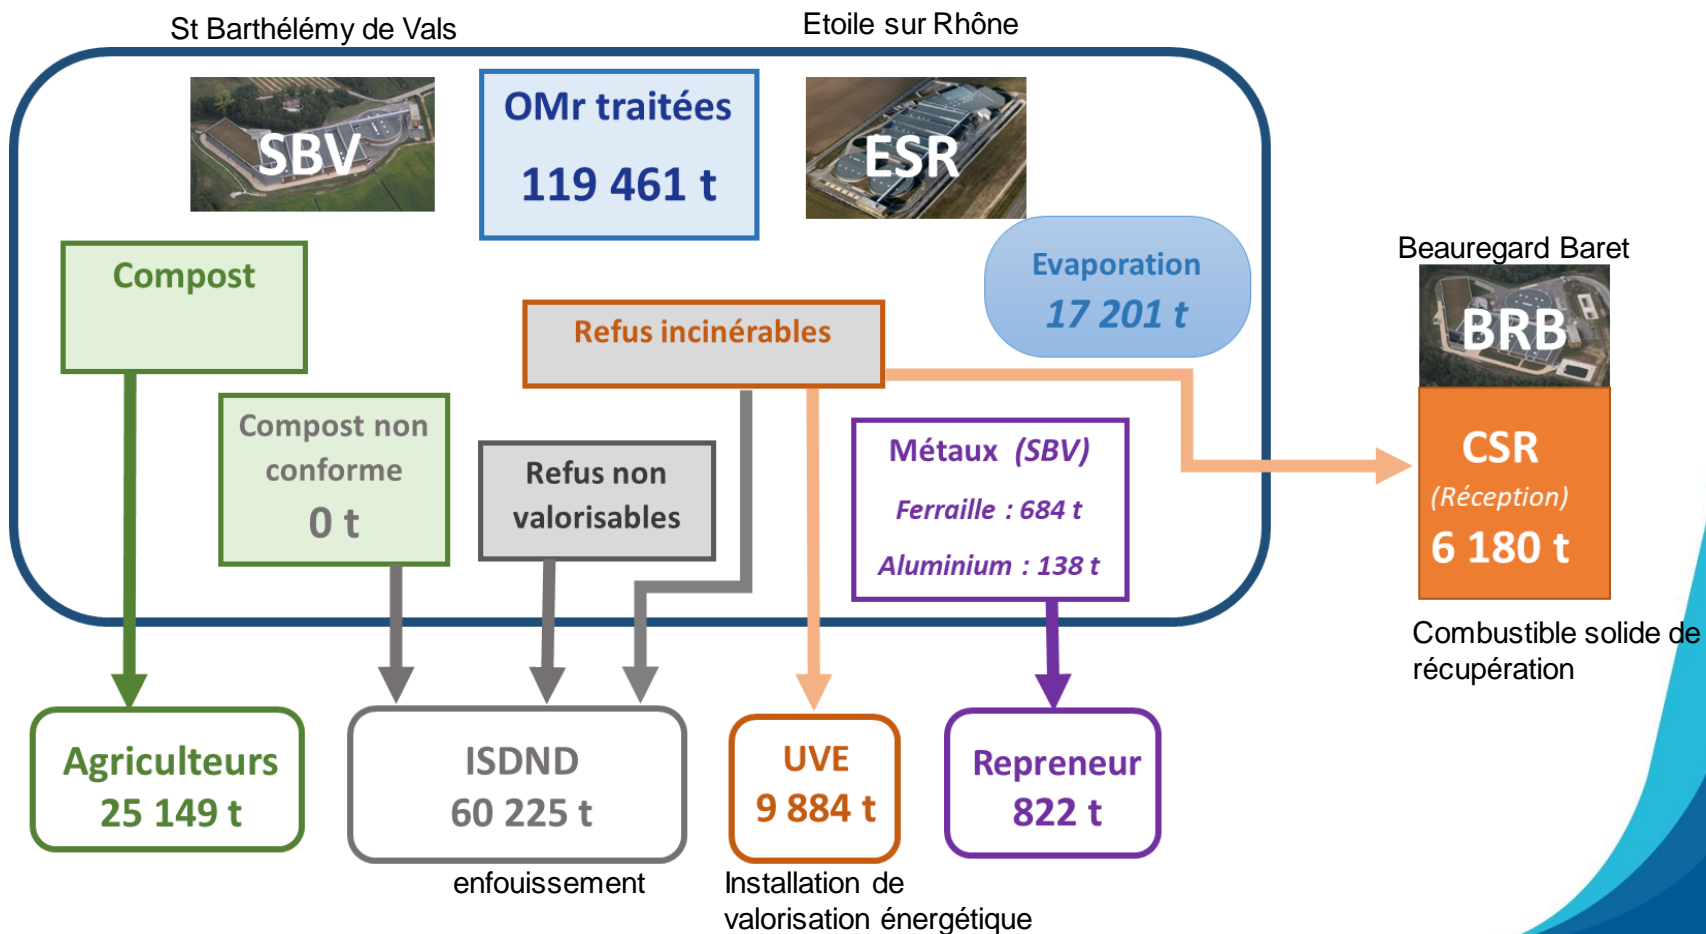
St Barthélémy de Vals

Etoile sur Rhône

SBV

OMr traitées

119 461 t

ESR

Evaporation

17 201 t

Beauregard Baret

BRB

Compost

Refus incinérables

Compost non conforme

0 t

Refus non valorisables

Métaux (SBV)

Ferraille : 684 t

Aluminium : 138 t

CSR

(Réception)

6 180 t

Combustible solide de récupération

Agriculteurs

25 149 t

ISDND

60 225 t

enfouissement

UVE

9 884 t

Installation de valorisation énergétique

Repreneur

822 t